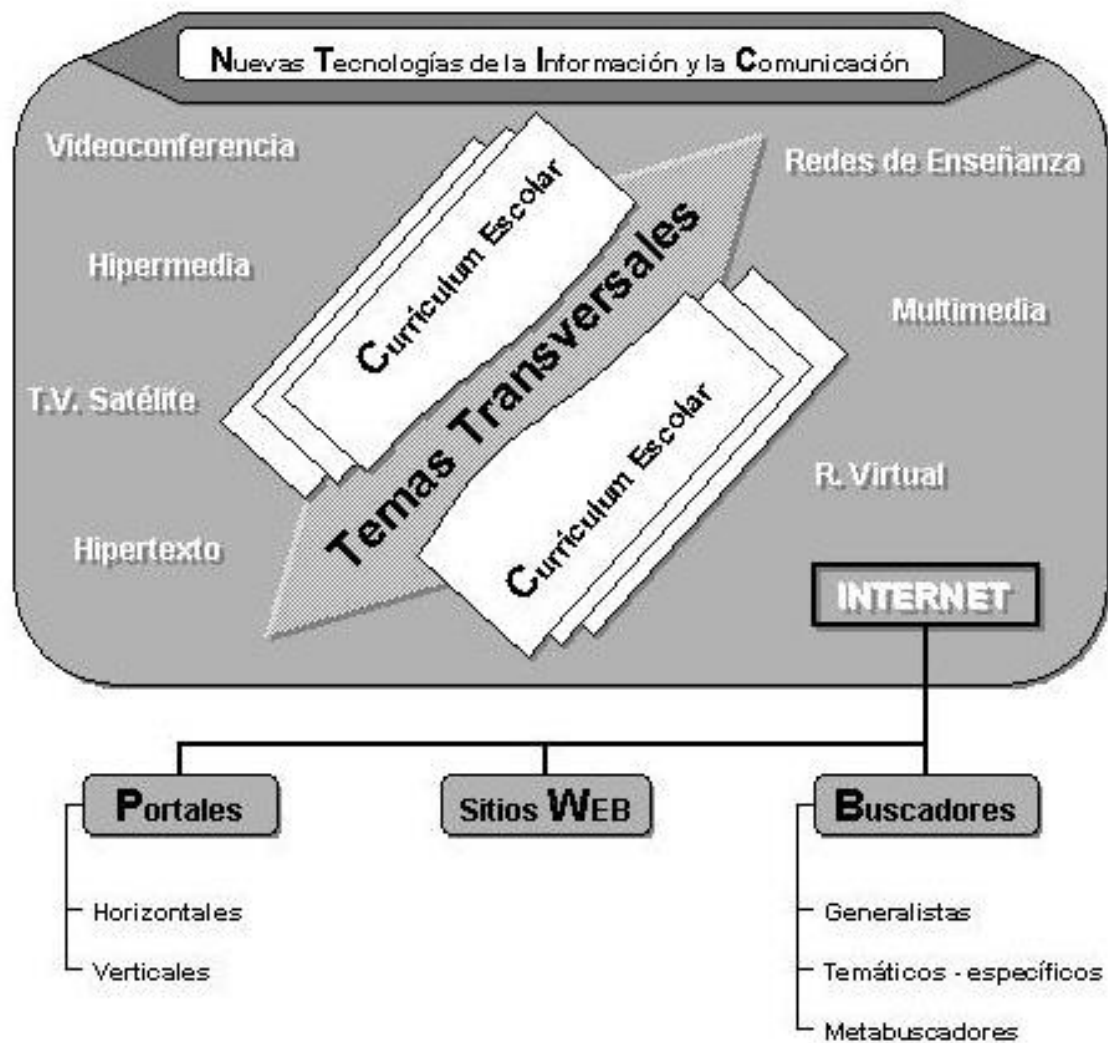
Nuevas Tecnologías de la Información y la Comunicación

Videoconferencia

Hipermedia

T.V. Satélite

Hipertexto

Currículum Escolar

Temas Transversales

Currículum Escolar

Redes de Enseñanza

Multimedia

R. Virtual

INTERNET

Portales

Horizontales

Verticales

Sitios WEB

Buscadores

Generalistas

Temáticos - específicos

Metabuscadores